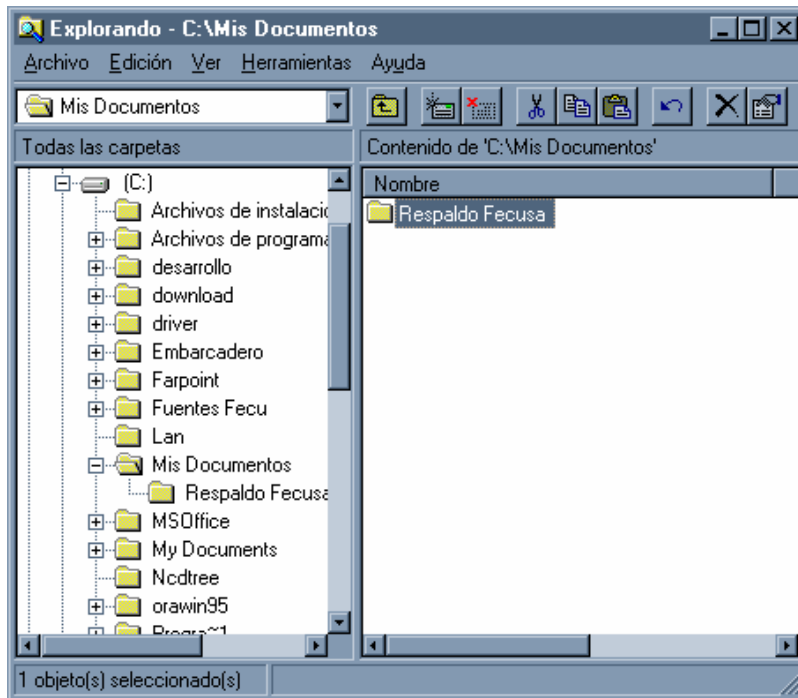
Explorando - C:\Mis Documentos

Archivo Edición Ver Herramientas Ayuda

Mis Documentos

Todas las carpetas

Contenido de 'C:\Mis Documentos'

(C:)
Archivos de instalacio
Archivos de programa
desarrollo
download
driver
Embarcadero
Farpoint
Fuentes Fecu
Lan
Mis Documentos
Respaldo Fecusa
MSOffice
My Documents
Ncdtree
orawin95
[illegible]

Nombre

Respaldo Fecusa

1 objeto(s) seleccionado(s)